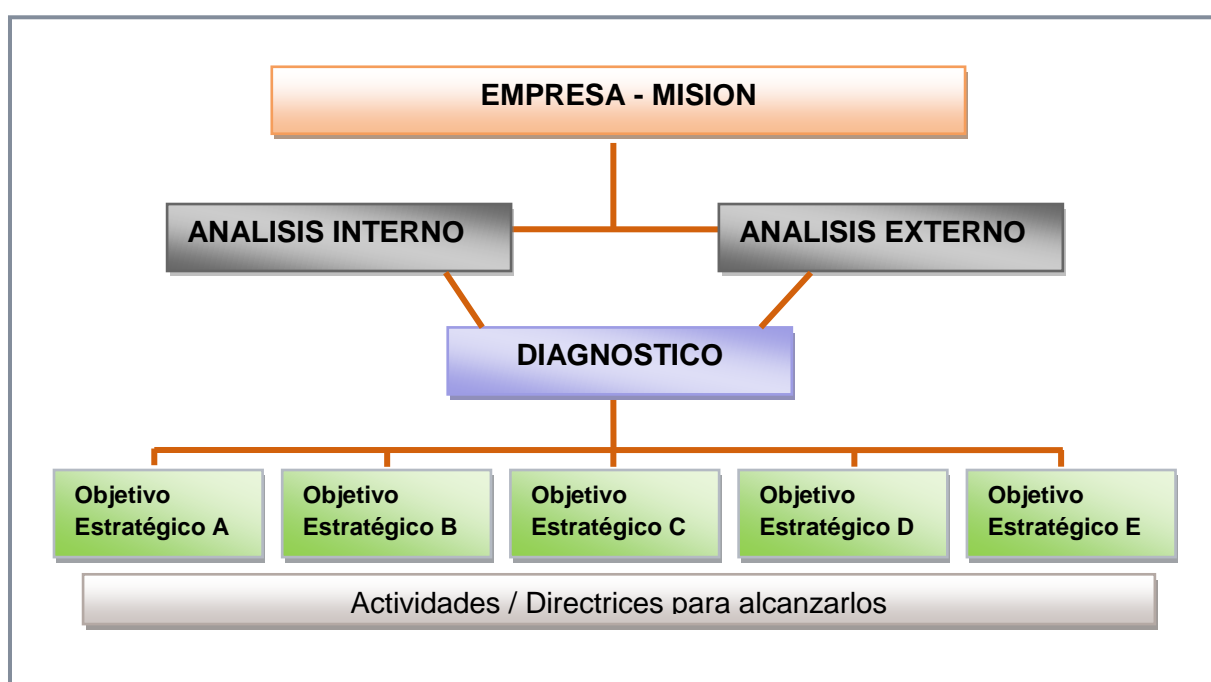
EMPRESA - MISION

ANALISIS INTERNO

ANALISIS EXTERNO

DIAGNOSTICO

Objetivo Estratégico A

Objetivo Estratégico B

Objetivo Estratégico C

Objetivo Estratégico D

Objetivo Estratégico E

Actividades / Directrices para alcanzarlos